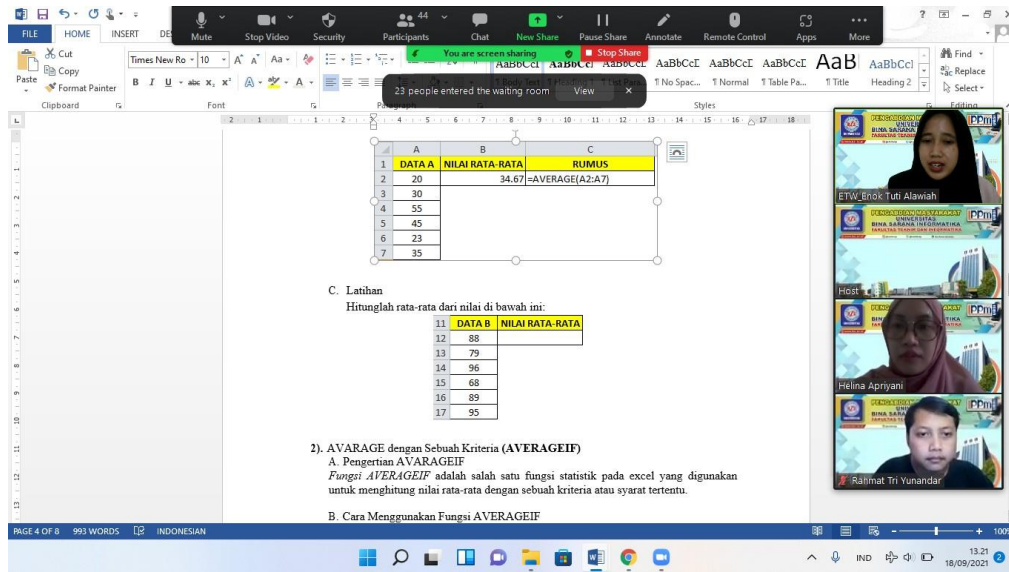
FILE HOME INSERT DE

Mute Stop Video Security Participants 44 Chat New Share Pause Share Annotate Remote Control Apps More

You are screen sharing Stop Share

23 people entered the waiting room View

Cut Copy Format Painter Paste Clipboard

Times New Ro 10 Font

Paragraph

AaBbCcI AaBbCcI AaBbCcI AaBbCcI AaBbCcI AaBbCcI AaB AaBbCcI
¶ No Spac... ¶ Normal ¶ Table Pa... ¶ Title Heading 2
Styles

Find Replace Select Editing

| | A | B | C |
|---|---|---|---|
| 1 | DATA A | NILAI RATA-RATA | RUMUS |
| 2 | 20 | 34.67 | =AVERAGE(A2:A7) |
| 3 | 30 | | |
| 4 | 55 | | |
| 5 | 45 | | |
| 6 | 23 | | |
| 7 | 35 | | |

C. Latihan
Hitunglah rata-rata dari nilai di bawah ini:

| 11 | DATA B | NILAI RATA-RATA |
|---|---|---|
| 12 | 88 | |
| 13 | 79 | |
| 14 | 96 | |
| 15 | 68 | |
| 16 | 89 | |
| 17 | 95 | |

2). AVARAGE dengan Sebuah Kriteria **(AVERAGEIF)**
A. Pengertian AVARAGEIF
*Fungsi AVERAGEIF* adalah salah satu fungsi statistik pada excel yang digunakan untuk menghitung nilai rata-rata dengan sebuah kriteria atau syarat tertentu.

B. Cara Menggunakan Fungsi AVERAGEIF

ETW_Enok Tuti Alawiah
Host
Helina Apriyani
Rahmat Tri Yunandar

PENGABDIAN MASYARAKAT UNIVERSITAS BINA SARANA INFORMATIKA

PAGE 4 OF 8 993 WORDS INDONESIAN

IND 13.21 18/09/2021